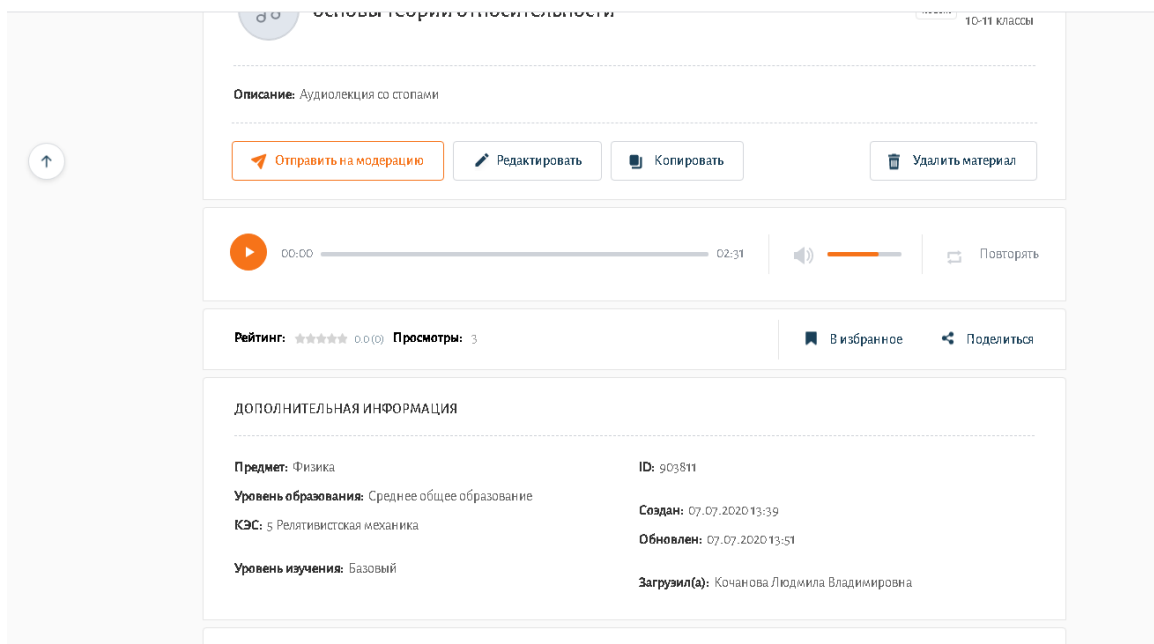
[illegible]
10-11 классы

Описание: Аудиолекция со стопами

Отправить на модерацию
Редактировать
Копировать
Удалить материал

00:00
02:31
Повторять

Рейтинг: 0.0 (0) Просмотры: 3
В избранное
Поделиться

ДОПОЛНИТЕЛЬНАЯ ИНФОРМАЦИЯ

Предмет: Физика
Уровень образования: Среднее общее образование
КЭС: 5 Релятивистская механика
Уровень изучения: Базовый

ID: 903811
Создан: 07.07.2020 13:39
Обновлен: 07.07.2020 13:51
Загрузил(а): Кочанова Людмила Владимировна